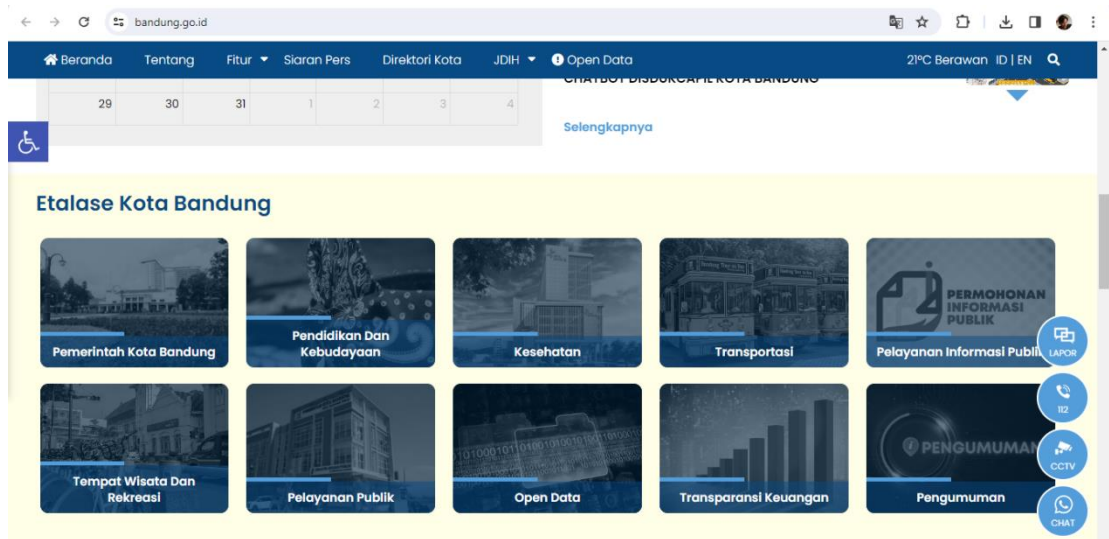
bandung.go.id

Beranda Tentang Fitur Siaran Pers Direktori Kota JDIH Open Data 21°C Berawan ID | EN

| 29 | 30 | 31 | 1 | 2 | 3 | 4 |
|---|---|---|---|---|---|---|

CHATBOT DISDUKCAPIL KOTA BANDUNG

Selengkapnya

Etalase Kota Bandung

Pemerintah Kota Bandung

Pendidikan Dan Kebudayaan

Kesehatan

Transportasi

PERMOHONAN INFORMASI PUBLIK

Pelayanan Informasi Publi

LAPOR

Tempat Wisata Dan Rekreasi

Pelayanan Publik

Open Data

Transparansi Keuangan

PENGUMUMAN

Pengumuman

112

CCTV

CHAT